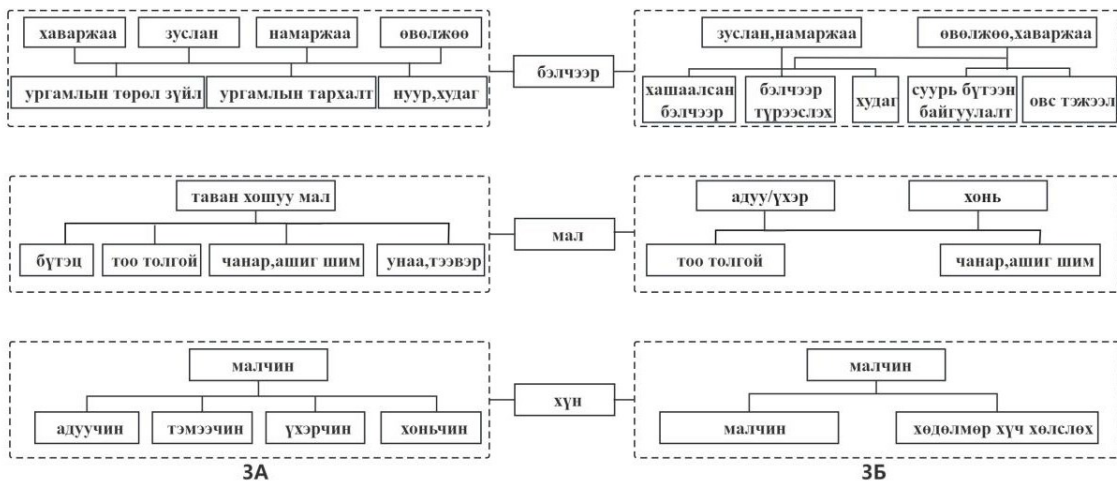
хаваржаа
зуслан
намаржаа
өвөлжөө
ургамлын төрөл зүйл
ургамлын тархалт
нуур,худаг

бэлчээр

зуслан,намаржаа
өвөлжөө,хаваржаа
хашаалсан бэлчээр
бэлчээр түрээслэх
худаг
суурь бүтээн байгуулалт
овс тэжээл

таван хошуу мал
бүтэц
тоо толгой
чанар,ашиг шим
унаа,тээвэр

мал

адуу/үхэр
хонь
тоо толгой
чанар,ашиг шим

малчин
адуучин
тэмээчин
үхэрчин
хоньчин

хүн

малчин
малчин
хөдөлмөр хүч хөлслөх

3А
3Б